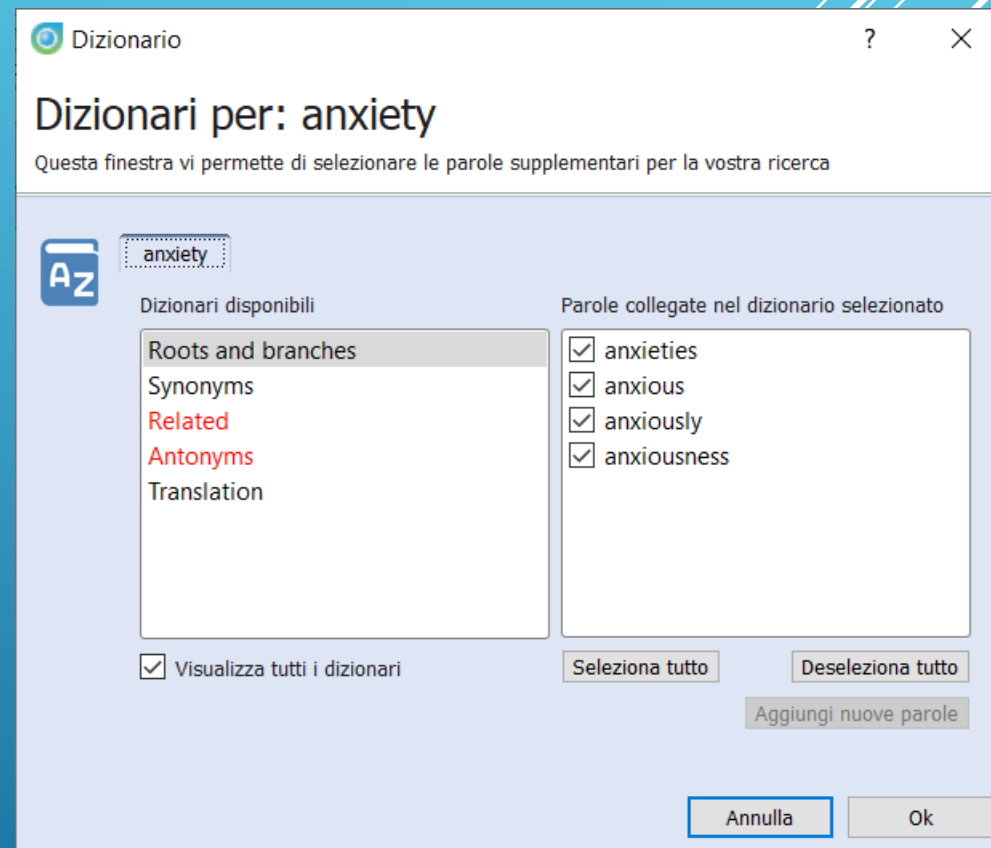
Dizionario ? ×

Dizionari per: anxiety

Questa finestra vi permette di selezionare le parole supplementari per la vostra ricerca

AZ

anxiety

Dizionari disponibili

Roots and branches
Synonyms
Related
Antonyms
Translation

Visualizza tutti i dizionari

Parole collegate nel dizionario selezionato

anxieties
anxious
anxiously
anxiousness

Seleziona tutto

Deseleziona tutto

Aggiungi nuove parole

Annulla

Ok